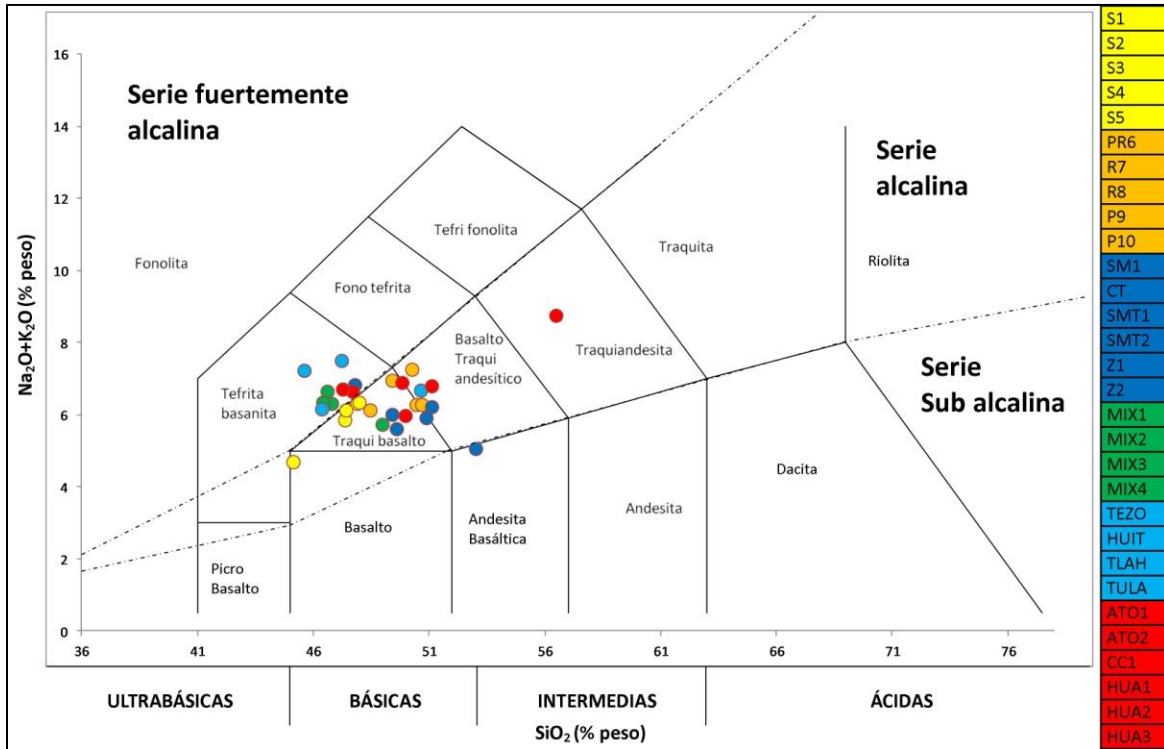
Serie fuertemente alcalina

Serie alcalina

Serie Sub alcalina

$Na_2O+K_2O$ (% peso)

16
14
12
10
8
6
4
2
0

Fonolita
Tefri fonolita
Fono tefrita
Traquita
Riolita
Basalto Traqui andesítico
Traquiandesita
Tefrita basanita
Traqui basalto
Dacita
Andesita
Basalto
Andesita Basáltica
Picro Basalto

36
41
46
51
56
61
66
71
76

ULTRABÁSICAS
BÁSICAS
INTERMEDIAS
ÁCIDAS

$SiO_2$ (% peso)

S1
S2
S3
S4
S5
PR6
R7
R8
P9
P10
SM1
CT
SMT1
SMT2
Z1
Z2
MIX1
MIX2
MIX3
MIX4
TEZO
HUIT
TLAH
TULA
ATO1
ATO2
CC1
HUA1
HUA2
HUA3